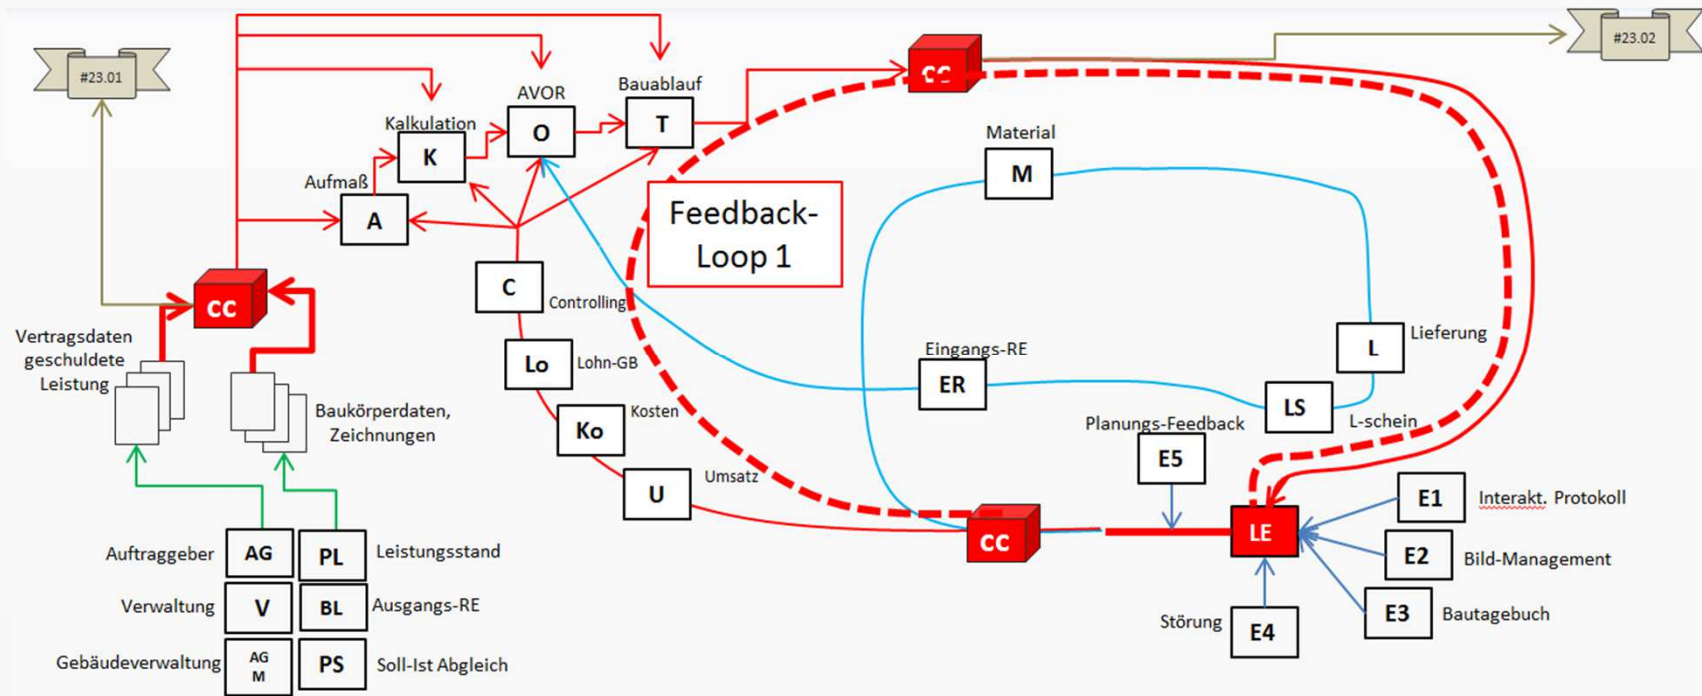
#23.01

#23.02

CC

Kalkulation

AVOR

Bauablauf

K

O

T

Aufmaß

A

Material

M

Feedback-Loop 1

C

Controlling

CC

Vertragsdaten geschuldete Leistung

Baukörperdaten, Zeichnungen

Lo

Lohn-GB

Eingangs-RE

ER

L

Lieferung

LS

L-schein

Ko

Kosten

Planungs-Feedback

E5

U

Umsatz

E1

Interakt. Protokoll

CC

LE

E2

Bild-Management

Auftraggeber

AG

PL

Leistungsstand

Verwaltung

V

BL

Ausgangs-RE

E3

Bautagebuch

Störung

E4

Gebäudeverwaltung

AG M

PS

Soll-Ist Abgleich